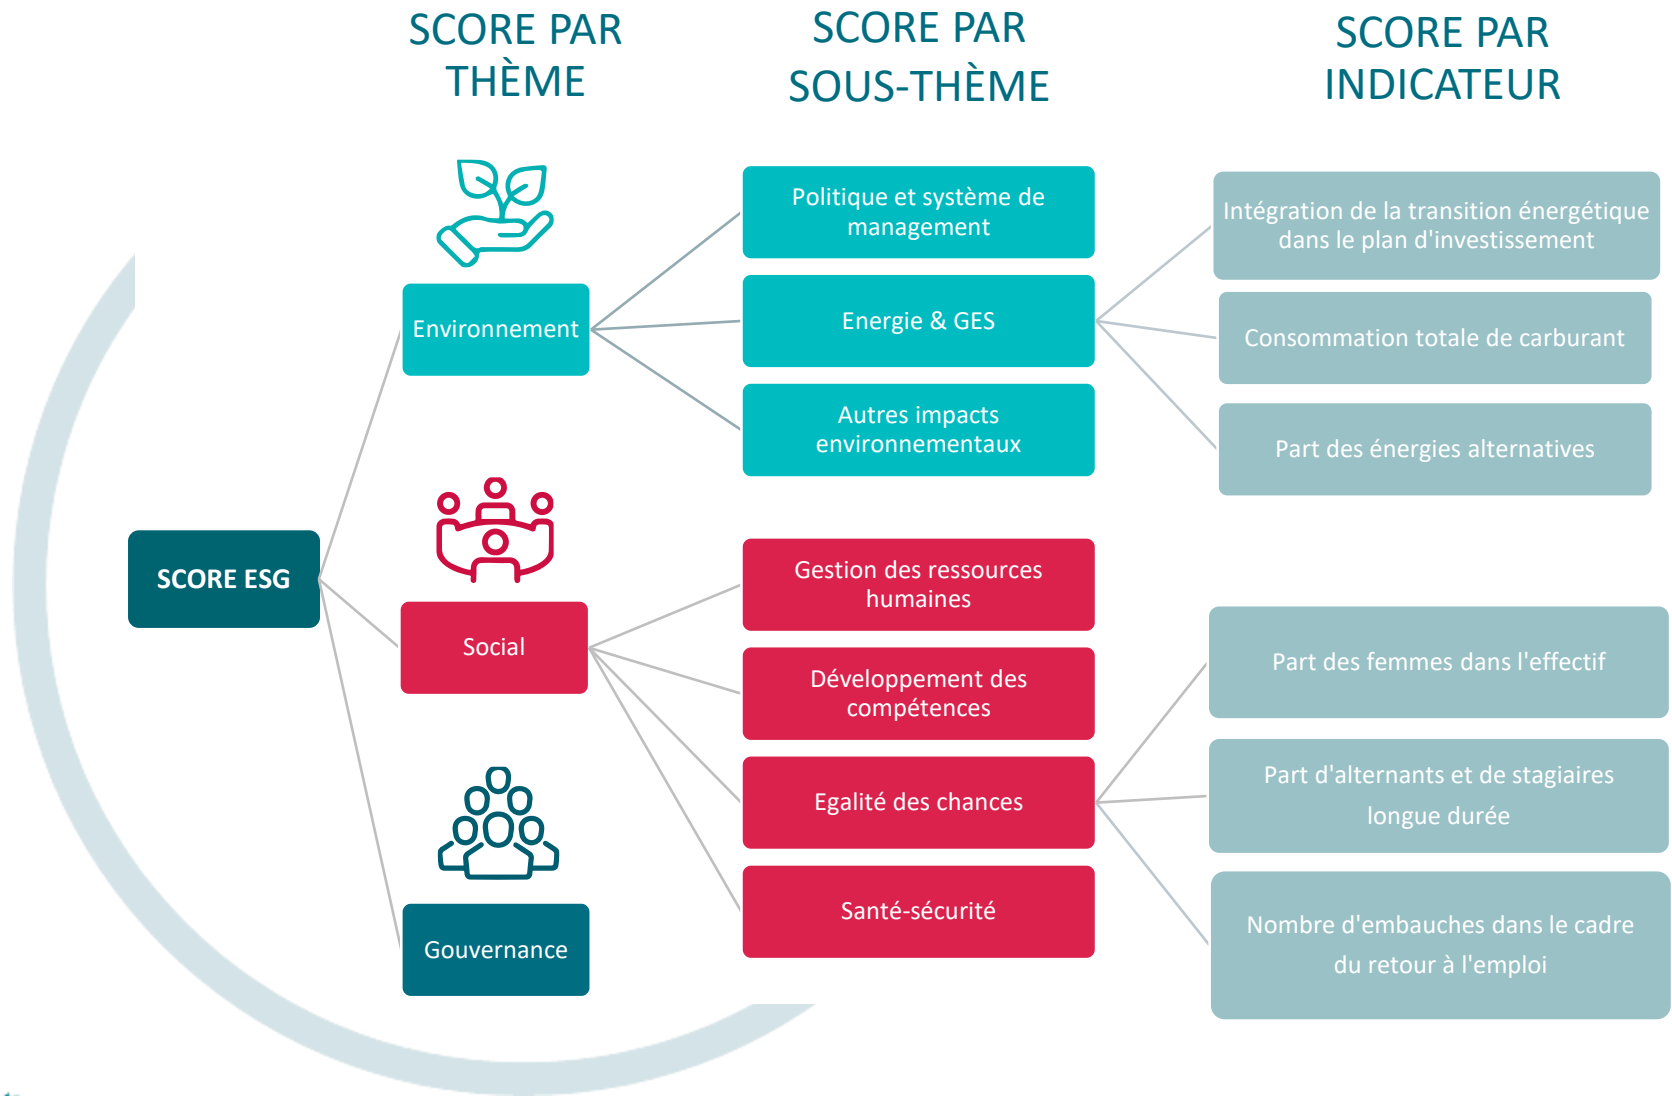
SCORE PAR THÈME

SCORE PAR SOUS-THÈME

SCORE PAR INDICATEUR

SCORE ESG

Environnement

Social

Gouvernance

Politique et système de management

Energie & GES

Autres impacts environnementaux

Gestion des ressources humaines

Développement des compétences

Egalité des chances

Santé-sécurité

Intégration de la transition énergétique dans le plan d'investissement

Consommation totale de carburant

Part des énergies alternatives

Part des femmes dans l'effectif

Part d'alternants et de stagiaires longue durée

Nombre d'embauches dans le cadre du retour à l'emploi